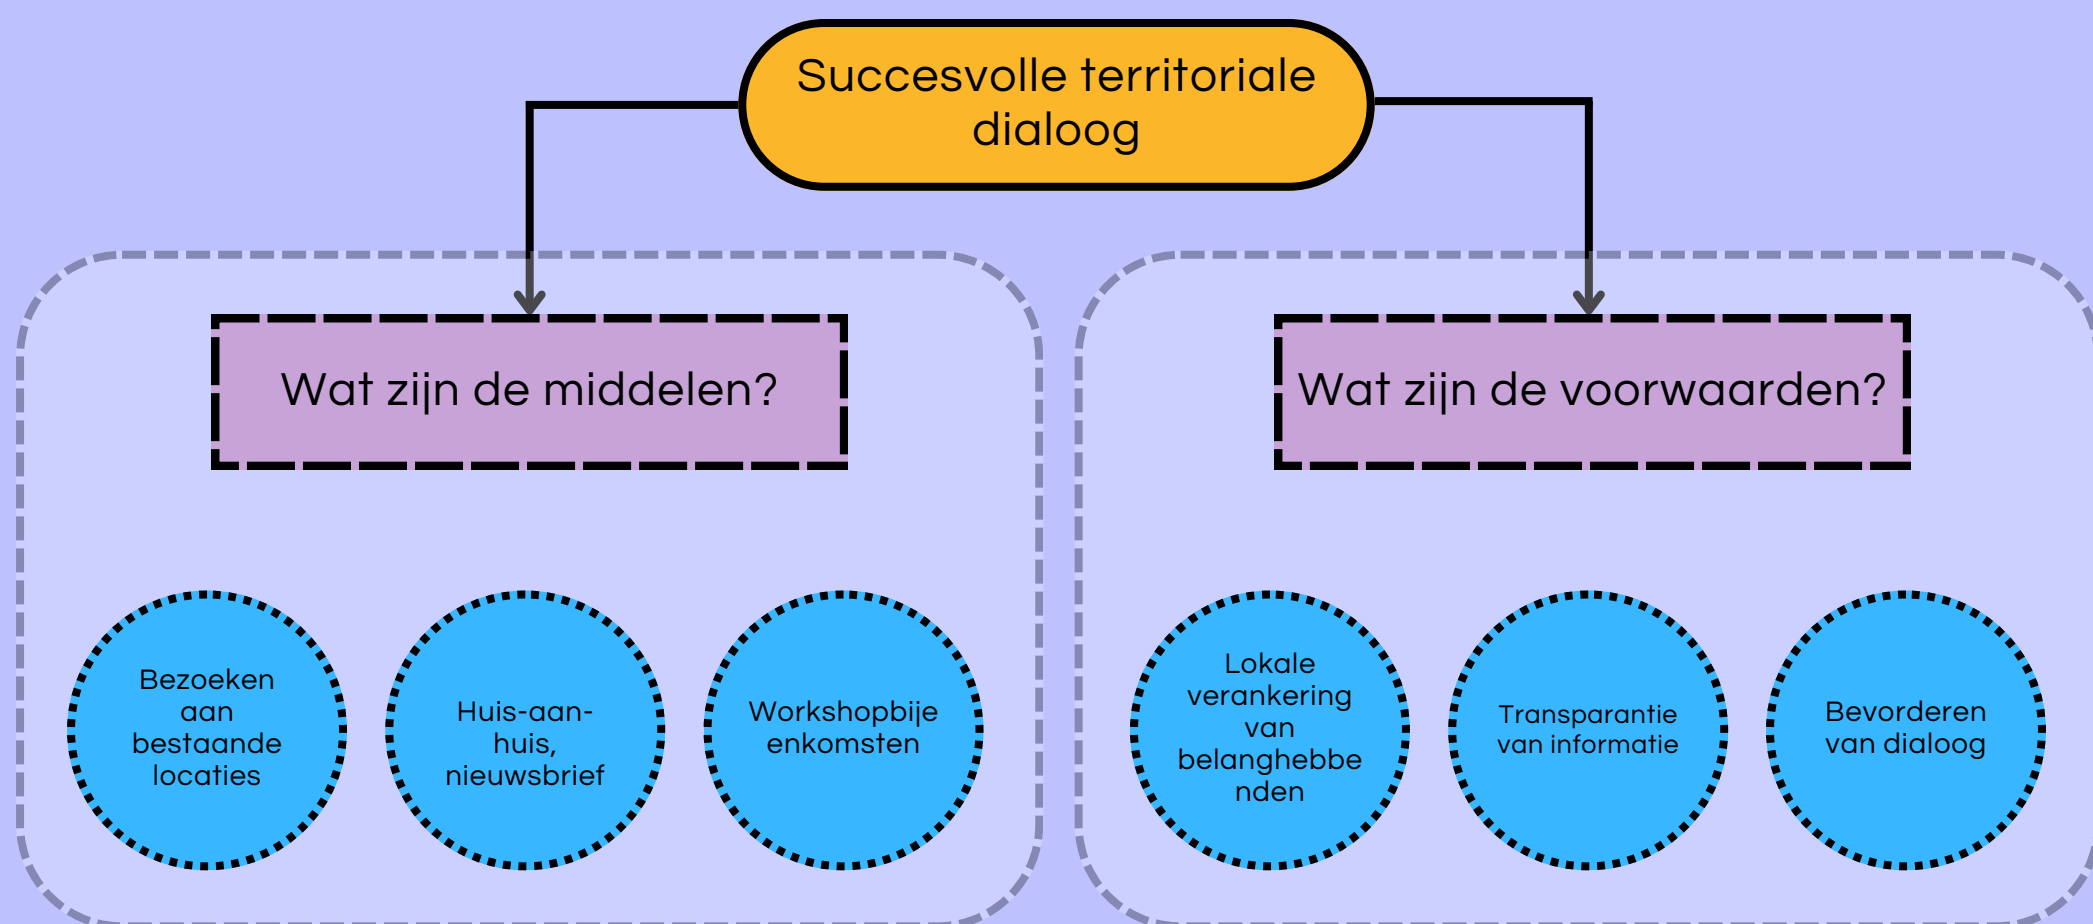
Succesvolle territoriale dialoog

Wat zijn de middelen?

Wat zijn de voorwaarden?

Bezoeken aan bestaande locaties

Huis-aan-huis, nieuwsbrief

Workshopbijeenkomsten

Lokale verankering van belanghebbenden

Transparantie van informatie

Bevorderen van dialoog